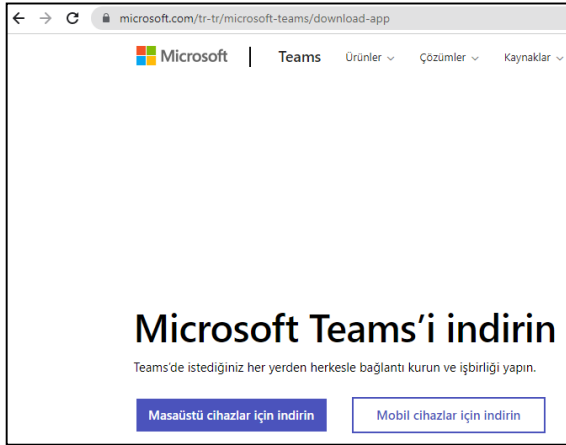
microsoft.com/tr-tr/microsoft-teams/download-app

Microsoft | Teams Ürünler Çözümler Kaynaklar

Microsoft Teams'i indirin

Teams'de istediğiniz her yerden herkesle bağlantı kurun ve işbirliği yapın.

Masaüstü cihazlar için indirin

Mobil cihazlar için indirin